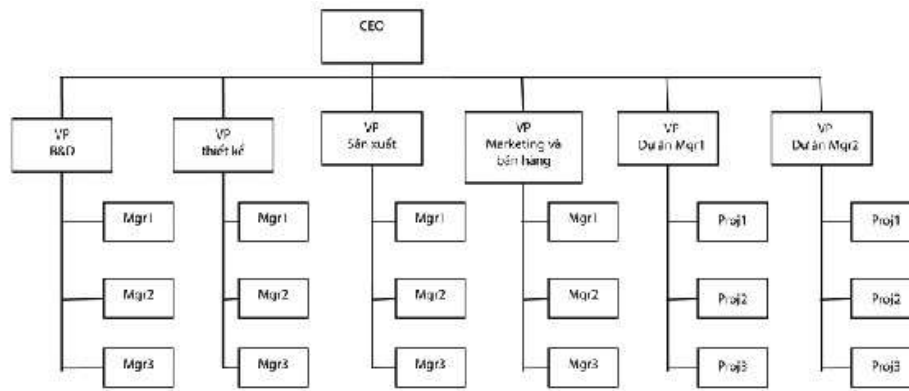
CEO

VP
R&D

Mgr1

Mgr2

Mgr3

VP
thiết kế

Mgr1

Mgr2

Mgr3

VP
Sản xuất

Mgr1

Mgr2

Mgr3

VP
Marketing và bán hàng

Mgr1

Mgr2

Mgr3

VP
Dự án Mgr1

Proj1

Proj2

Proj3

VP
Dự án Mgr2

Proj1

Proj2

Proj3